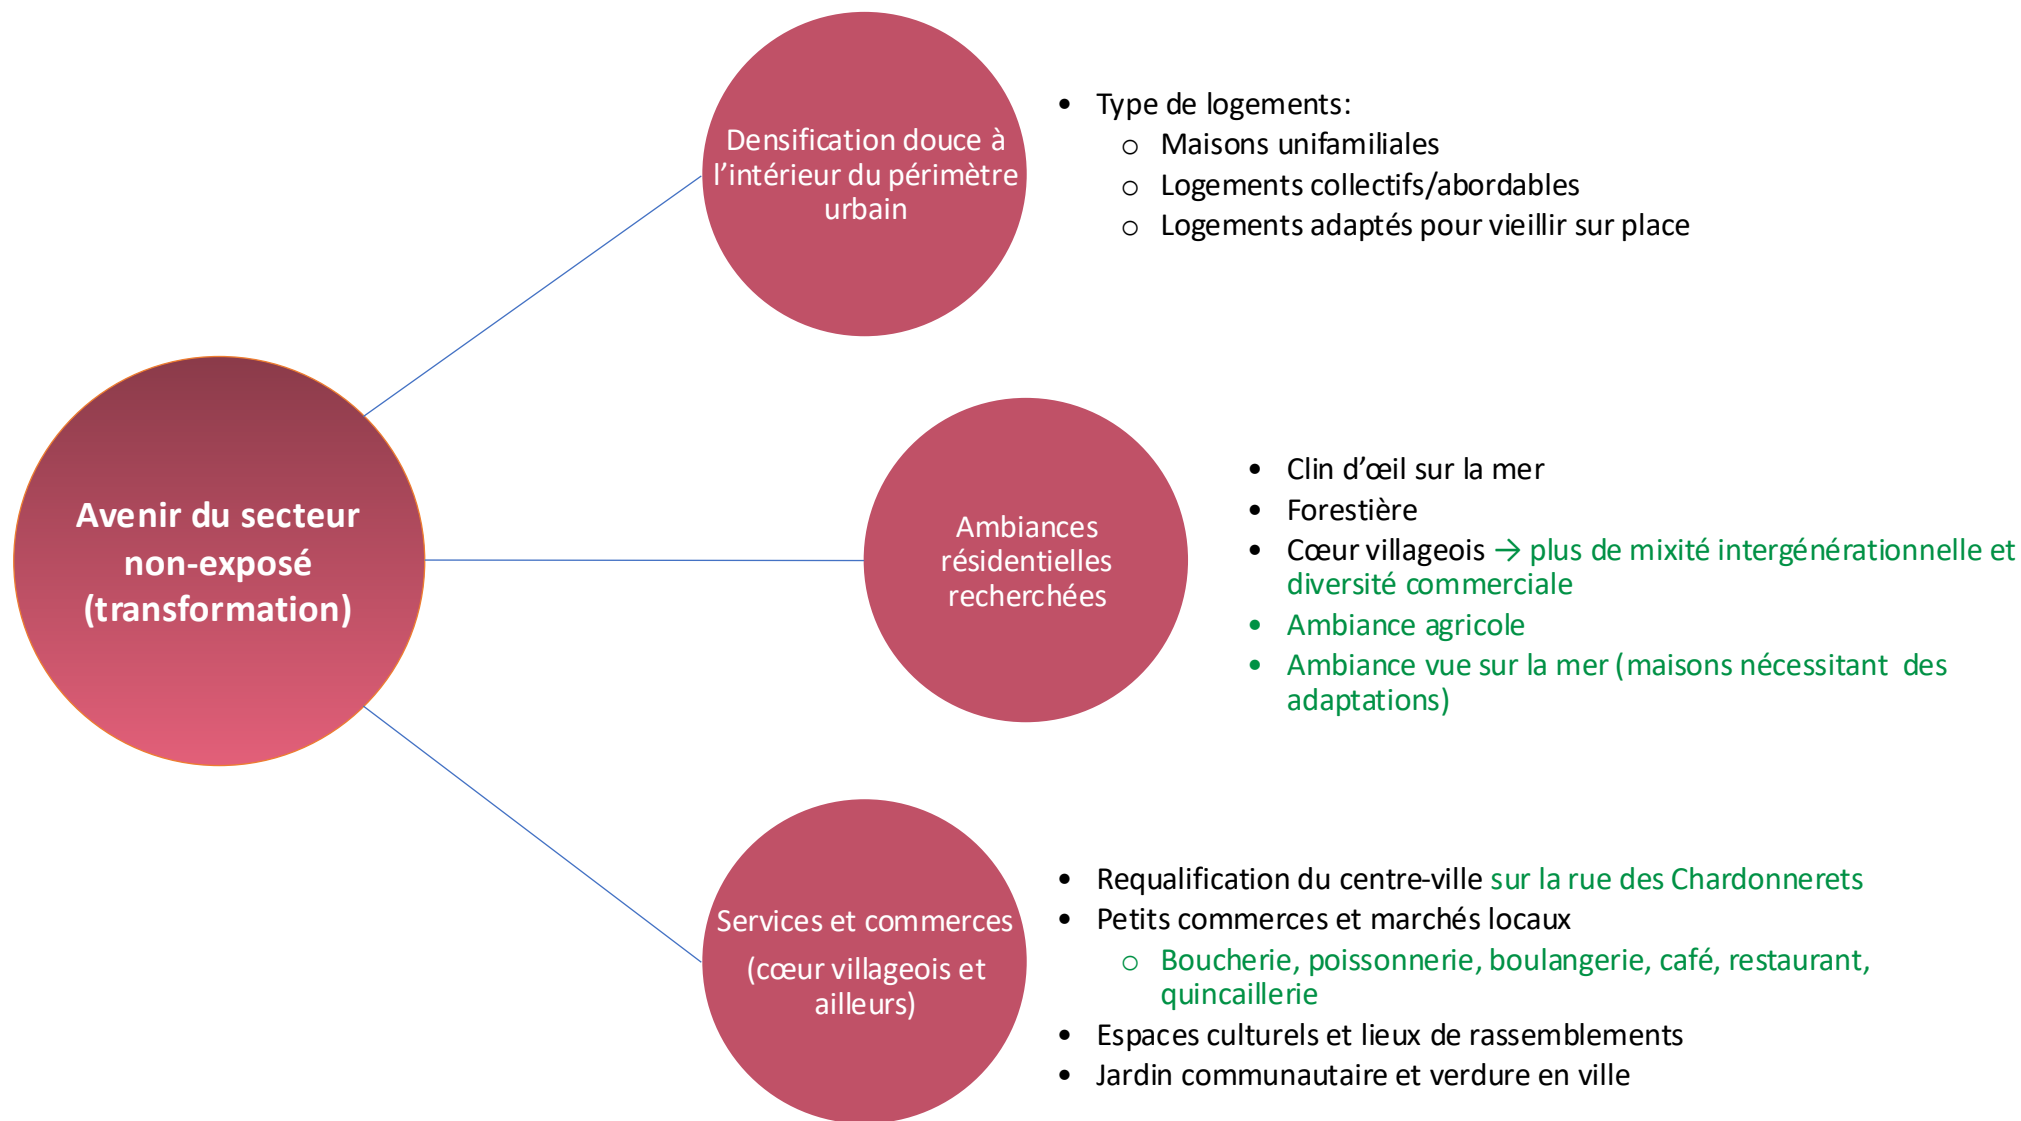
Avenir du secteur non-exposé (transformation)

Densification douce à l'intérieur du périmètre urbain

- Type de logements:
  - Maisons unifamiliales
  - Logements collectifs/abordables
  - Logements adaptés pour vieillir sur place

Ambiances résidentielles recherchées

- Clin d'œil sur la mer
- Forestière
- Cœur villageois → plus de mixité intergénérationnelle et diversité commerciale
- Ambiance agricole
- Ambiance vue sur la mer (maisons nécessitant des adaptations)

Services et commerces (cœur villageois et ailleurs)

- Requalification du centre-ville sur la rue des Chardonnerets
- Petits commerces et marchés locaux
  - Boucherie, poissonnerie, boulangerie, café, restaurant, quincaillerie
- Espaces culturels et lieux de rassemblements
- Jardin communautaire et verdure en ville